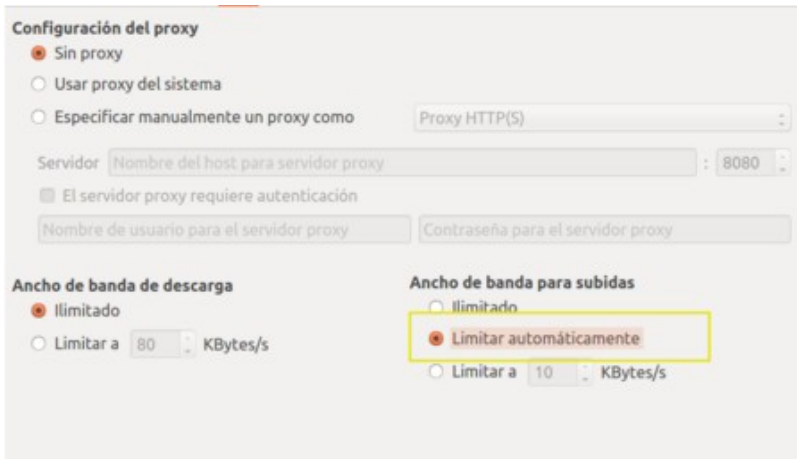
Configuración del proxy

Sin proxy

Usar proxy del sistema

Especificar manualmente un proxy como

Proxy HTTP(S)

Servidor

Nombre del host para servidor proxy

:

8080

El servidor proxy requiere autenticación

Nombre de usuario para el servidor proxy

Contraseña para el servidor proxy

Ancho de banda de descarga

Ilimitado

Limitar a

80

KBytes/s

Ancho de banda para subidas

Ilimitado

Limitar automáticamente

Limitar a

10

KBytes/s